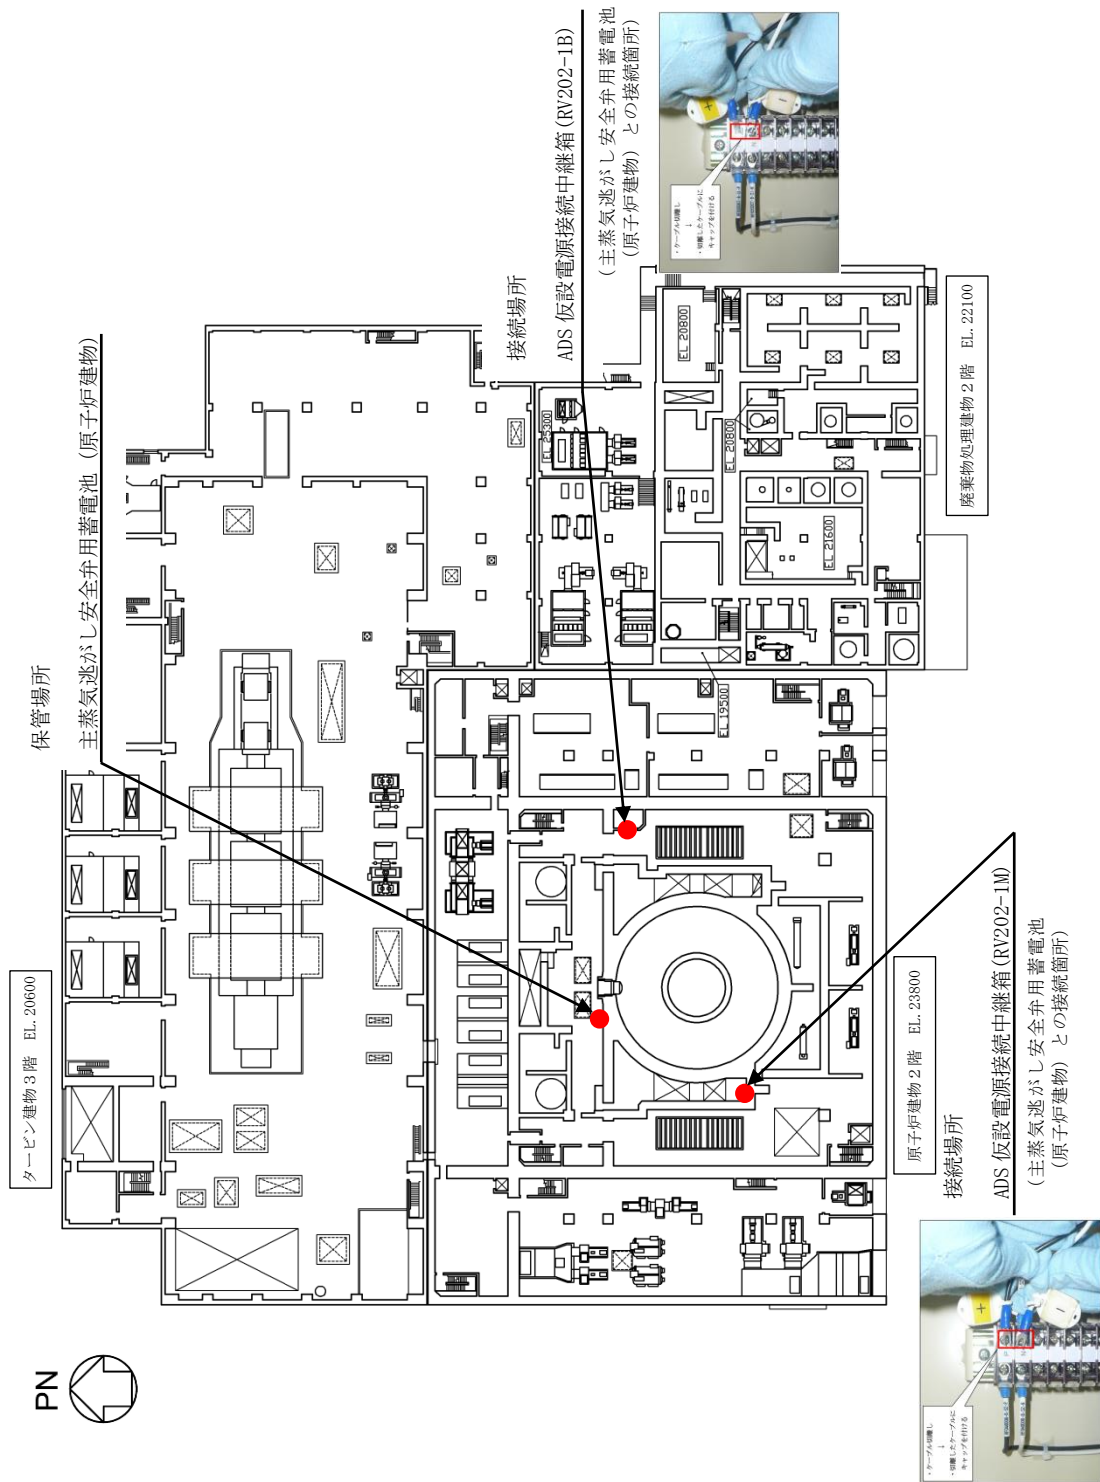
保管場所

主蒸気逃がし安全弁用蓄電池（原子炉建物）

接続場所

ADS 仮設電源接続中継箱（RV202-1B）

（主蒸気逃がし安全弁用蓄電池（原子炉建物）との接続箇所）

EL 20800

EL 25300

EL 20800

EL 21600

廃棄物処理建物２階　EL 22100

EL 19500

タービン建物３階　EL 20600

原子炉建物２階　EL 23800

接続場所

ADS 仮設電源接続中継箱（RV202-1M）

（主蒸気逃がし安全弁用蓄電池（原子炉建物）との接続箇所）

PN